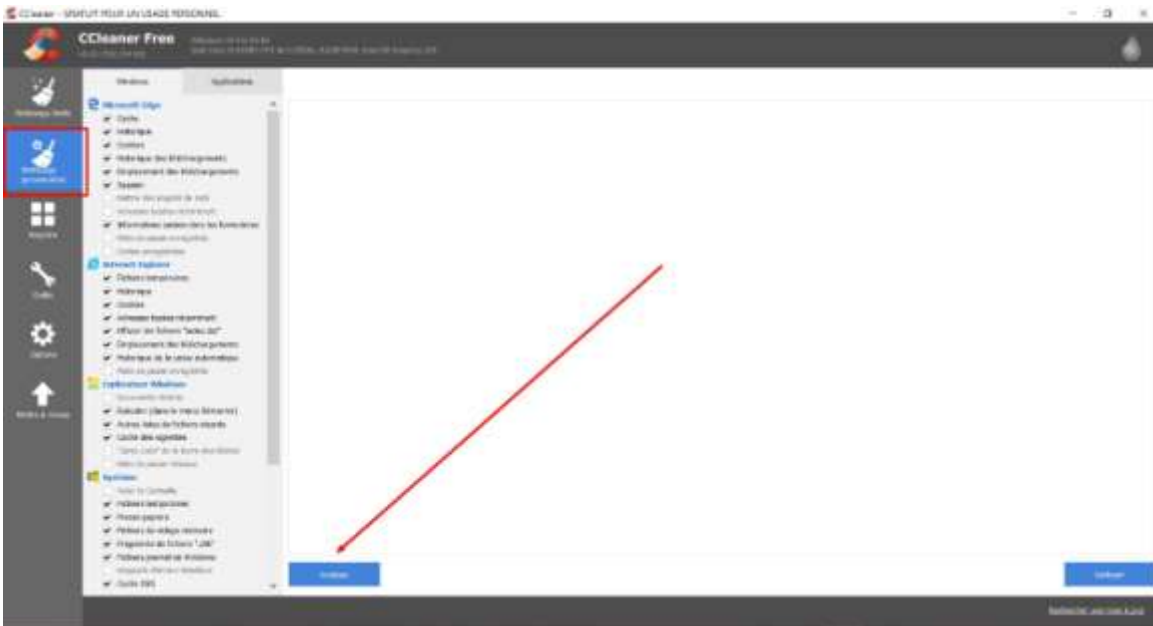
CCleaner - GRATUIT POUR UN USAGE PERSONNEL

CCleaner Free
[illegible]
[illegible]

Nettoyage facile
Nettoyage personnalisé
Registre
Outils
Options
Mettre à niveau

Windows
Applications

Microsoft Edge
Cache
Historique
Cookies
Historique des téléchargements
Emplacement des téléchargements
Session
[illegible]
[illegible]
Informations saisies dans les formulaires
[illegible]
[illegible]
Internet Explorer
Fichiers temporaires
Historique
Cookies
Adresses tapées récemment
Effacer les fichiers "index.dat"
Emplacement des téléchargements
Historique de la saisie automatique
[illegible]
Explorateur Windows
Documents récents
Exécuter (dans le menu Démarrer)
Autres listes de fichiers récents
Cache des vignettes
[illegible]
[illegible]
Système
Vider la Corbeille
Fichiers temporaires
Presse-papiers
Fichiers de vidage mémoire
Fragments de fichiers "chk"
Fichiers journal de Windows
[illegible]
Cache DNS

Analyser
Nettoyer

Rechercher une mise à jour